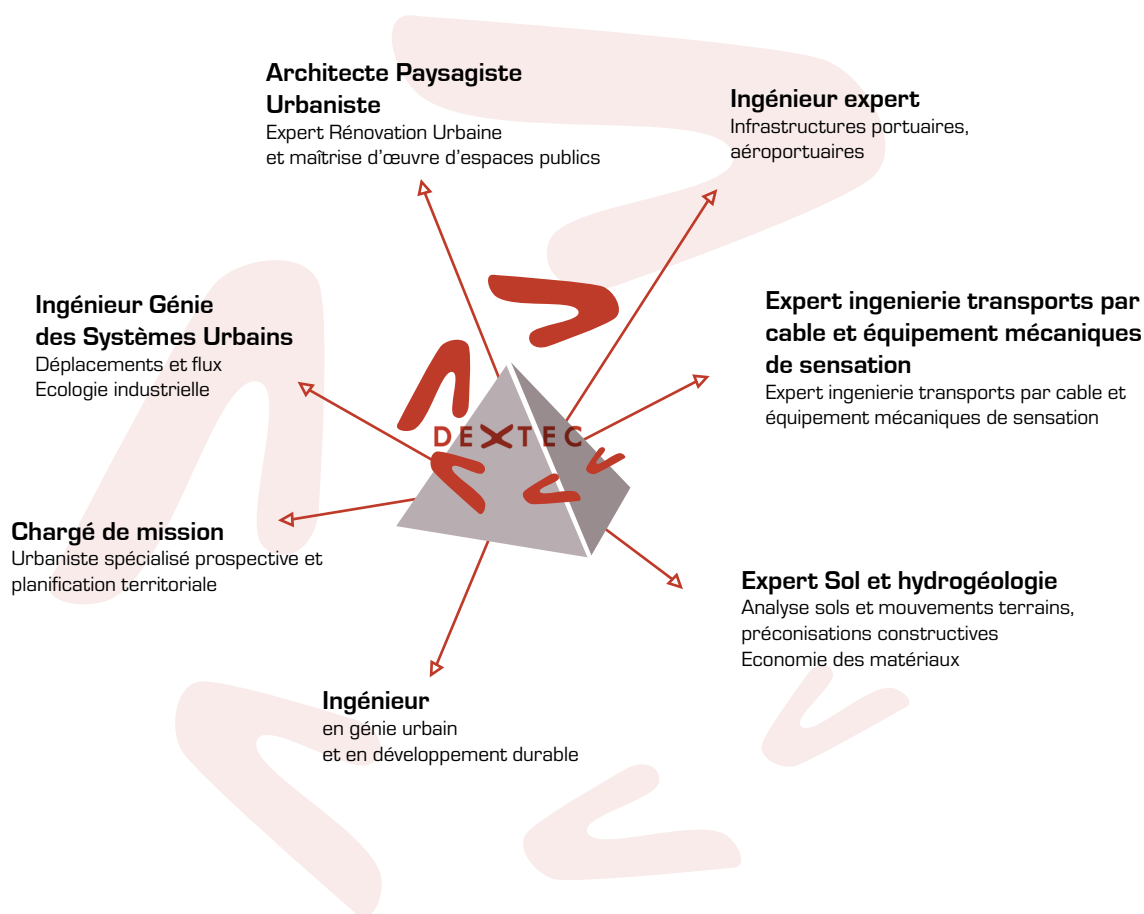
**Architecte Paysagiste Urbaniste**
Expert Rénovation Urbaine
et maîtrise d'œuvre d'espaces publics

**Ingénieur expert**
Infrastructures portuaires, aéroportuaires

**Ingénieur Génie des Systèmes Urbains**
Déplacements et flux
Ecologie industrielle

**Expert ingenierie transports par cable et équipement mécaniques de sensation**
Expert ingenierie transports par cable et équipement mécaniques de sensation

DEXTEC

**Chargé de mission**
Urbaniste spécialisé prospective et planification territoriale

**Expert Sol et hydrogéologie**
Analyse sols et mouvements terrains, préconisations constructives
Economie des matériaux

**Ingénieur**
en génie urbain
et en développement durable